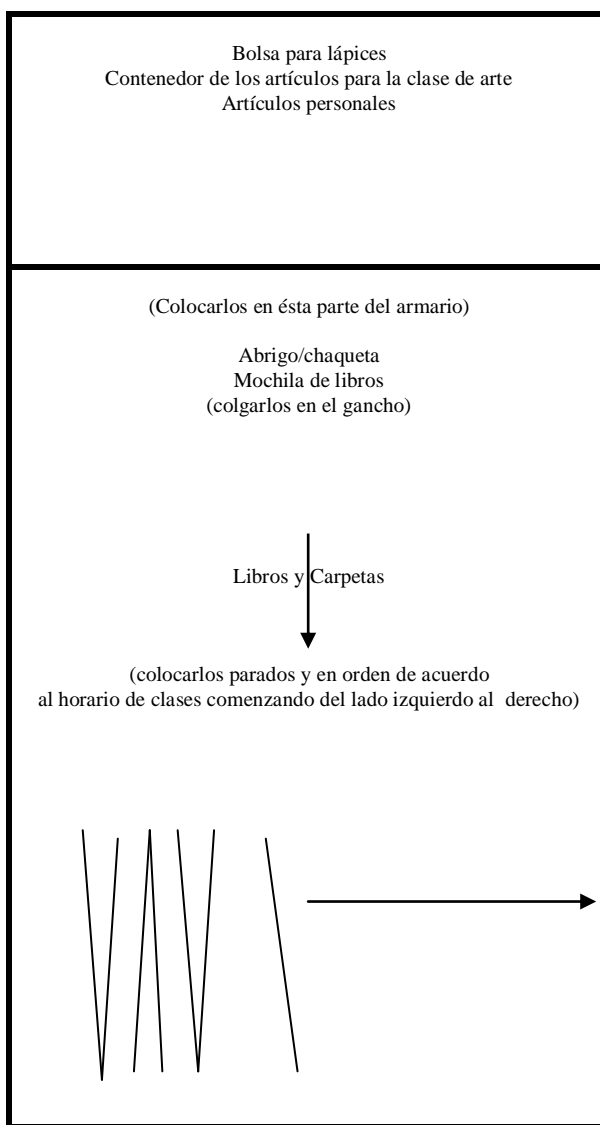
Bolsa para lápices
Contenedor de los artículos para la clase de arte
Artículos personales

(Colocarlos en ésta parte del armario)

Abrigo/chaqueta
Mochila de libros
(colgarlos en el gancho)

Libros y Carpetas

(colocarlos parados y en orden de acuerdo al horario de clases comenzando del lado izquierdo al derecho)